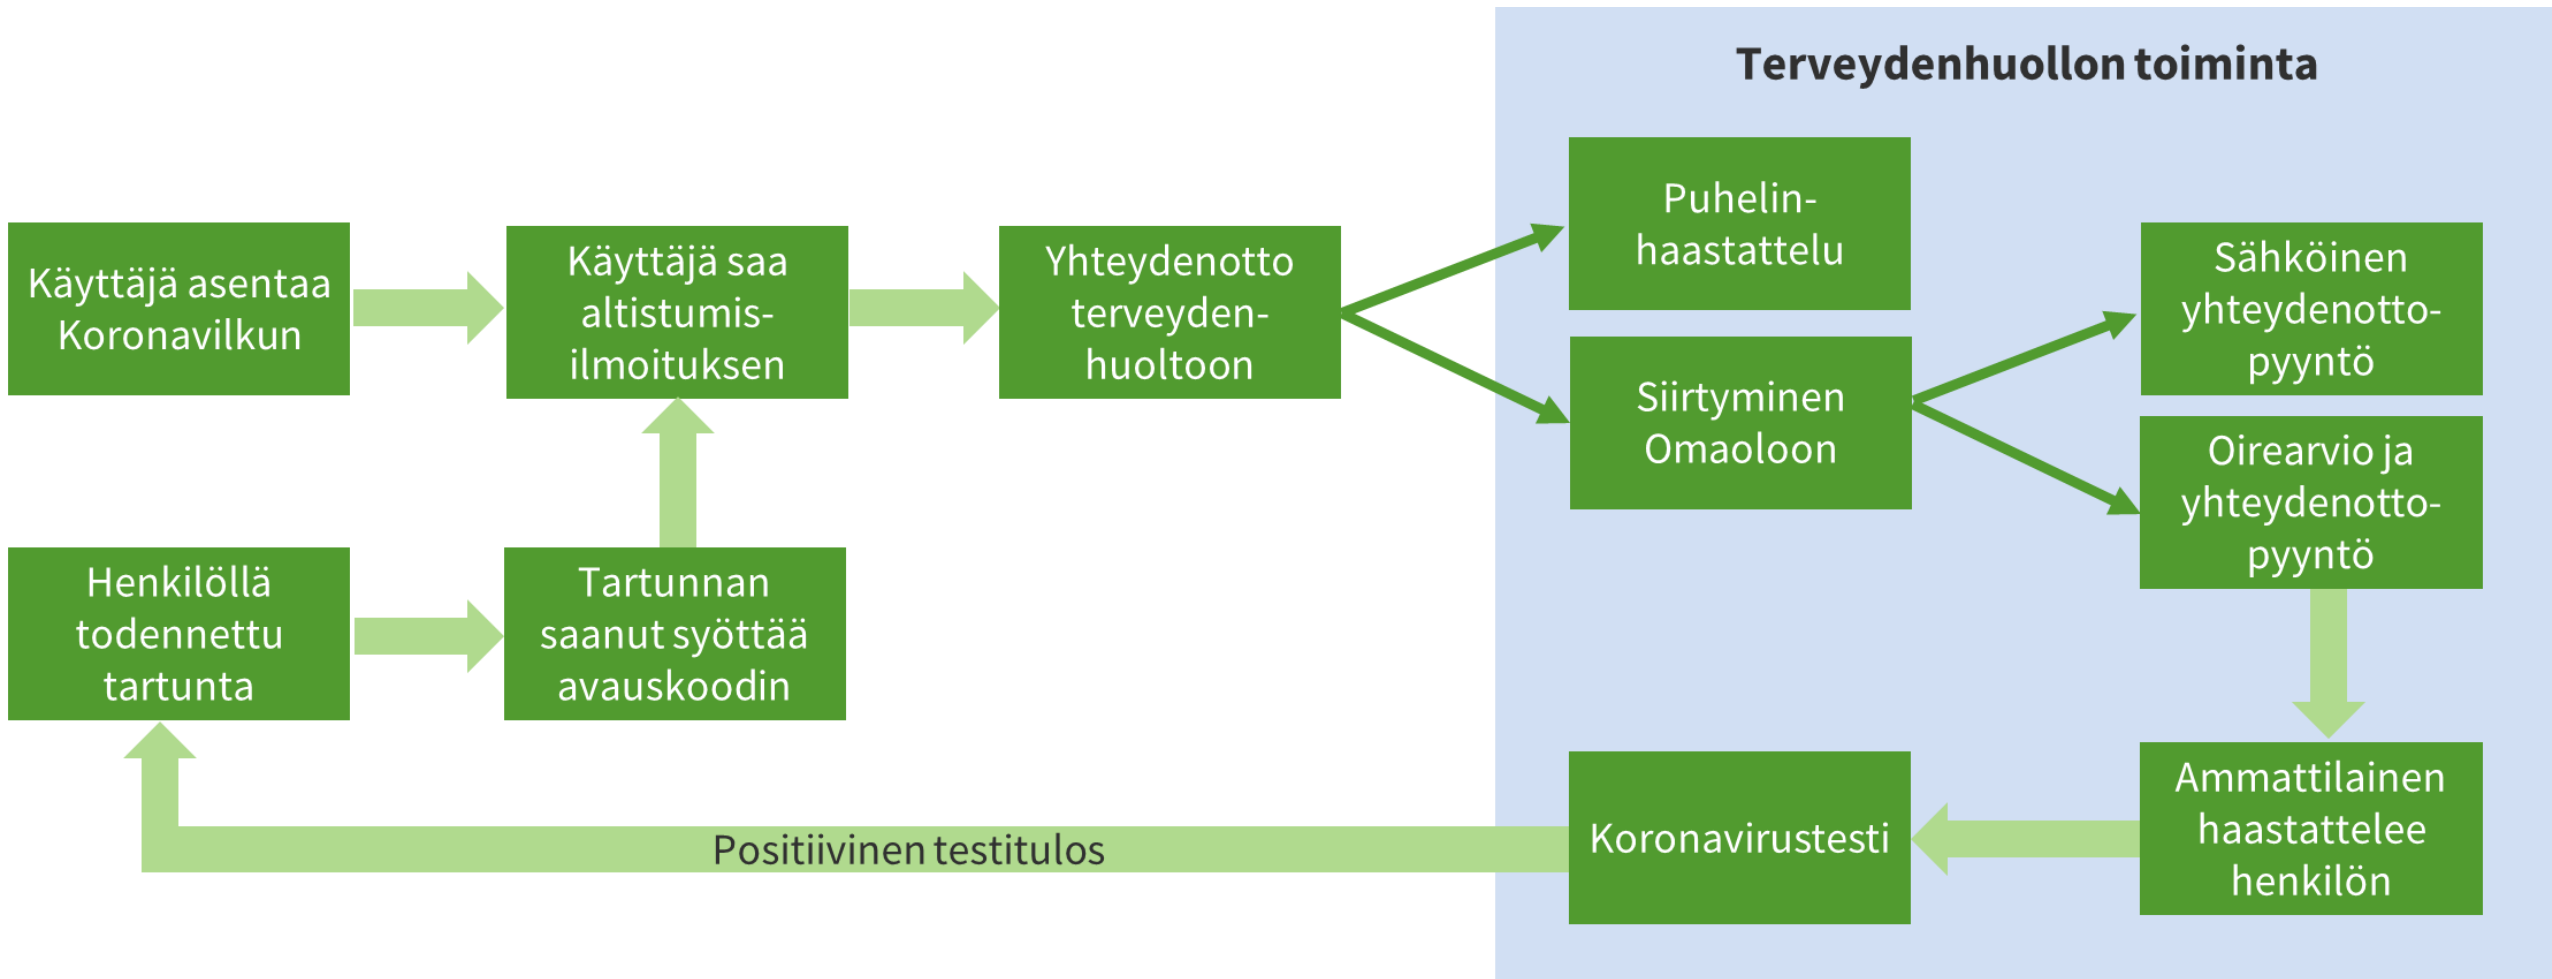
Terveydenhuollon toiminta

Käyttäjä asentaa Koronavilkun

Käyttäjä saa altistumisilmoituksen

Yhteydenotto terveydenhuoltoon

Puhelinhaastattelu

Siirtyminen Omaoloon

Sähköinen yhteydenottopyyntö

Oirearvio ja yhteydenottopyyntö

Henkilöllä todennettu tartunta

Tartunnan saanut syöttää avauskoodin

Ammattilainen haastattelee henkilön

Koronavirustesti

Positiivinen testitulos